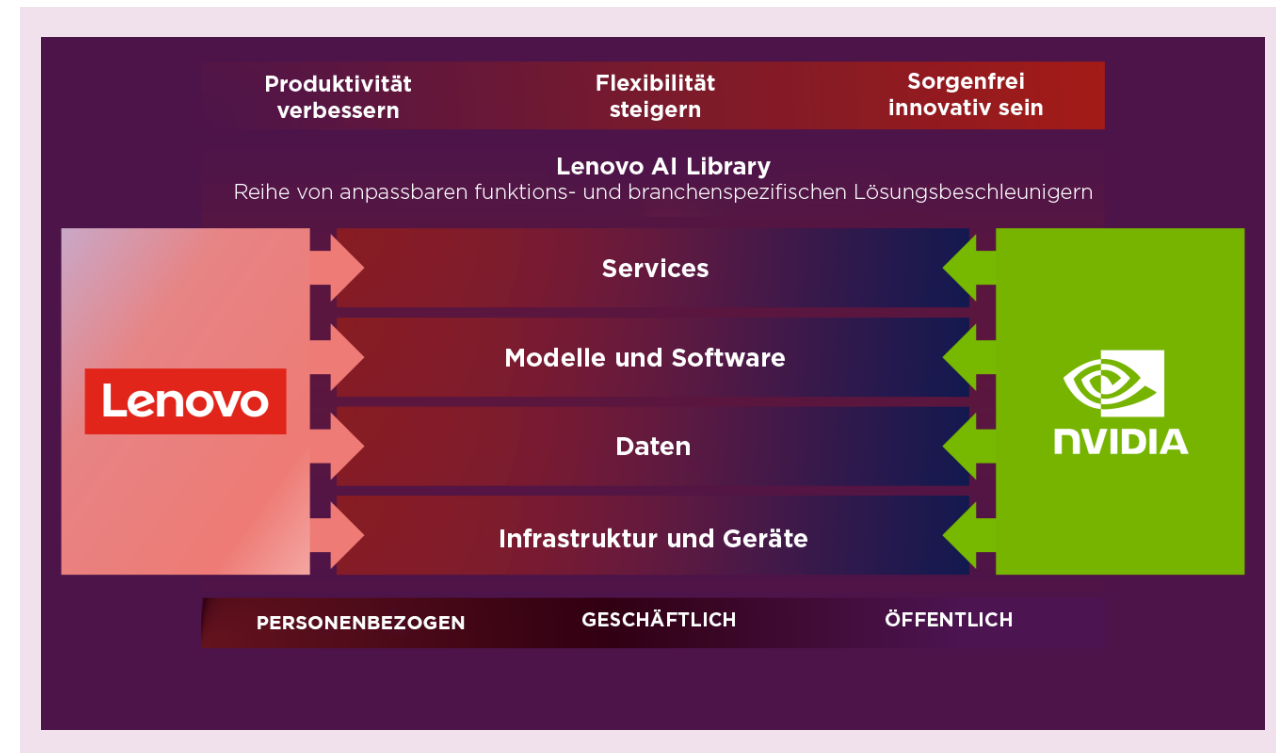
Produktivität verbessern

Flexibilität steigern

Sorgenfrei innovativ sein

Lenovo AI Library
Reihe von anpassbaren funktions- und branchenspezifischen Lösungsbeschleunigern

Lenovo

Services

Modelle und Software

Daten

Infrastruktur und Geräte

NVIDIA

PERSONENBEZOGEN

GESCHÄFTLICH

ÖFFENTLICH